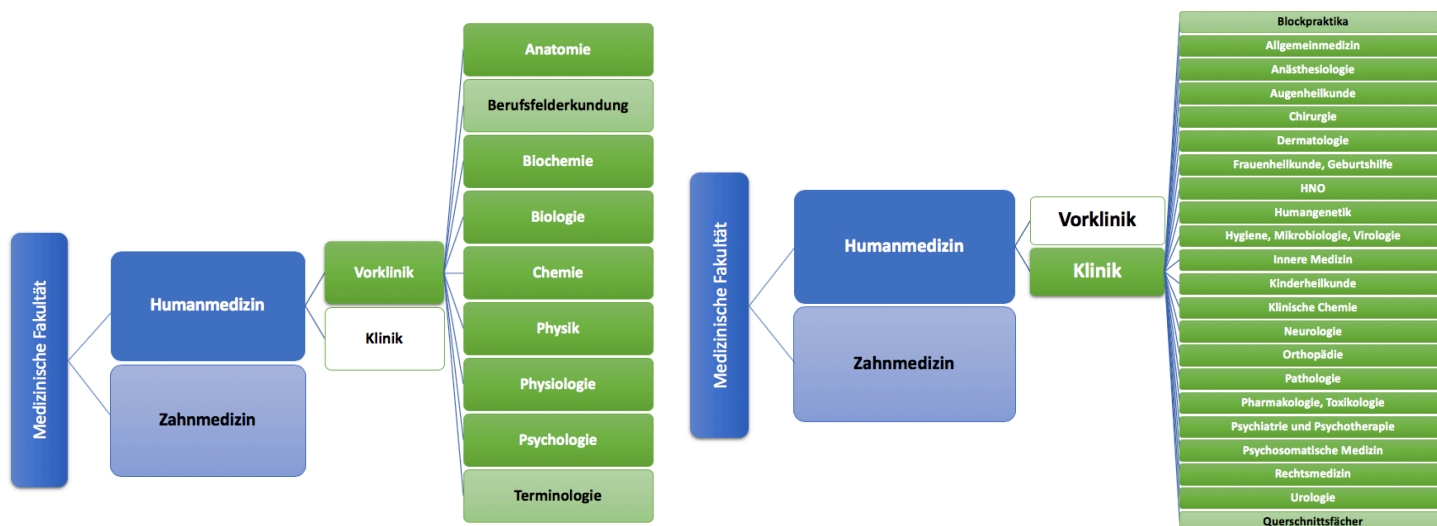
Medizinische Fakultät

Humanmedizin

Zahnmedizin

Vorklinik

Klinik

Anatomie

Berufsfelderkundung

Biochemie

Biologie

Chemie

Physik

Physiologie

Psychologie

Terminologie

Medizinische Fakultät

Humanmedizin

Zahnmedizin

Vorklinik

Klinik

Blockpraktika

Allgemeinmedizin

Anästhesiologie

Augenheilkunde

Chirurgie

Dermatologie

Frauenheilkunde, Geburtshilfe

HNO

Humangenetik

Hygiene, Mikrobiologie, Virologie

Innere Medizin

Kinderheilkunde

Klinische Chemie

Neurologie

Orthopädie

Pathologie

Pharmakologie, Toxikologie

Psychiatrie und Psychotherapie

Psychosomatische Medizin

Rechtsmedizin

Urologie

Querschnittsfächer